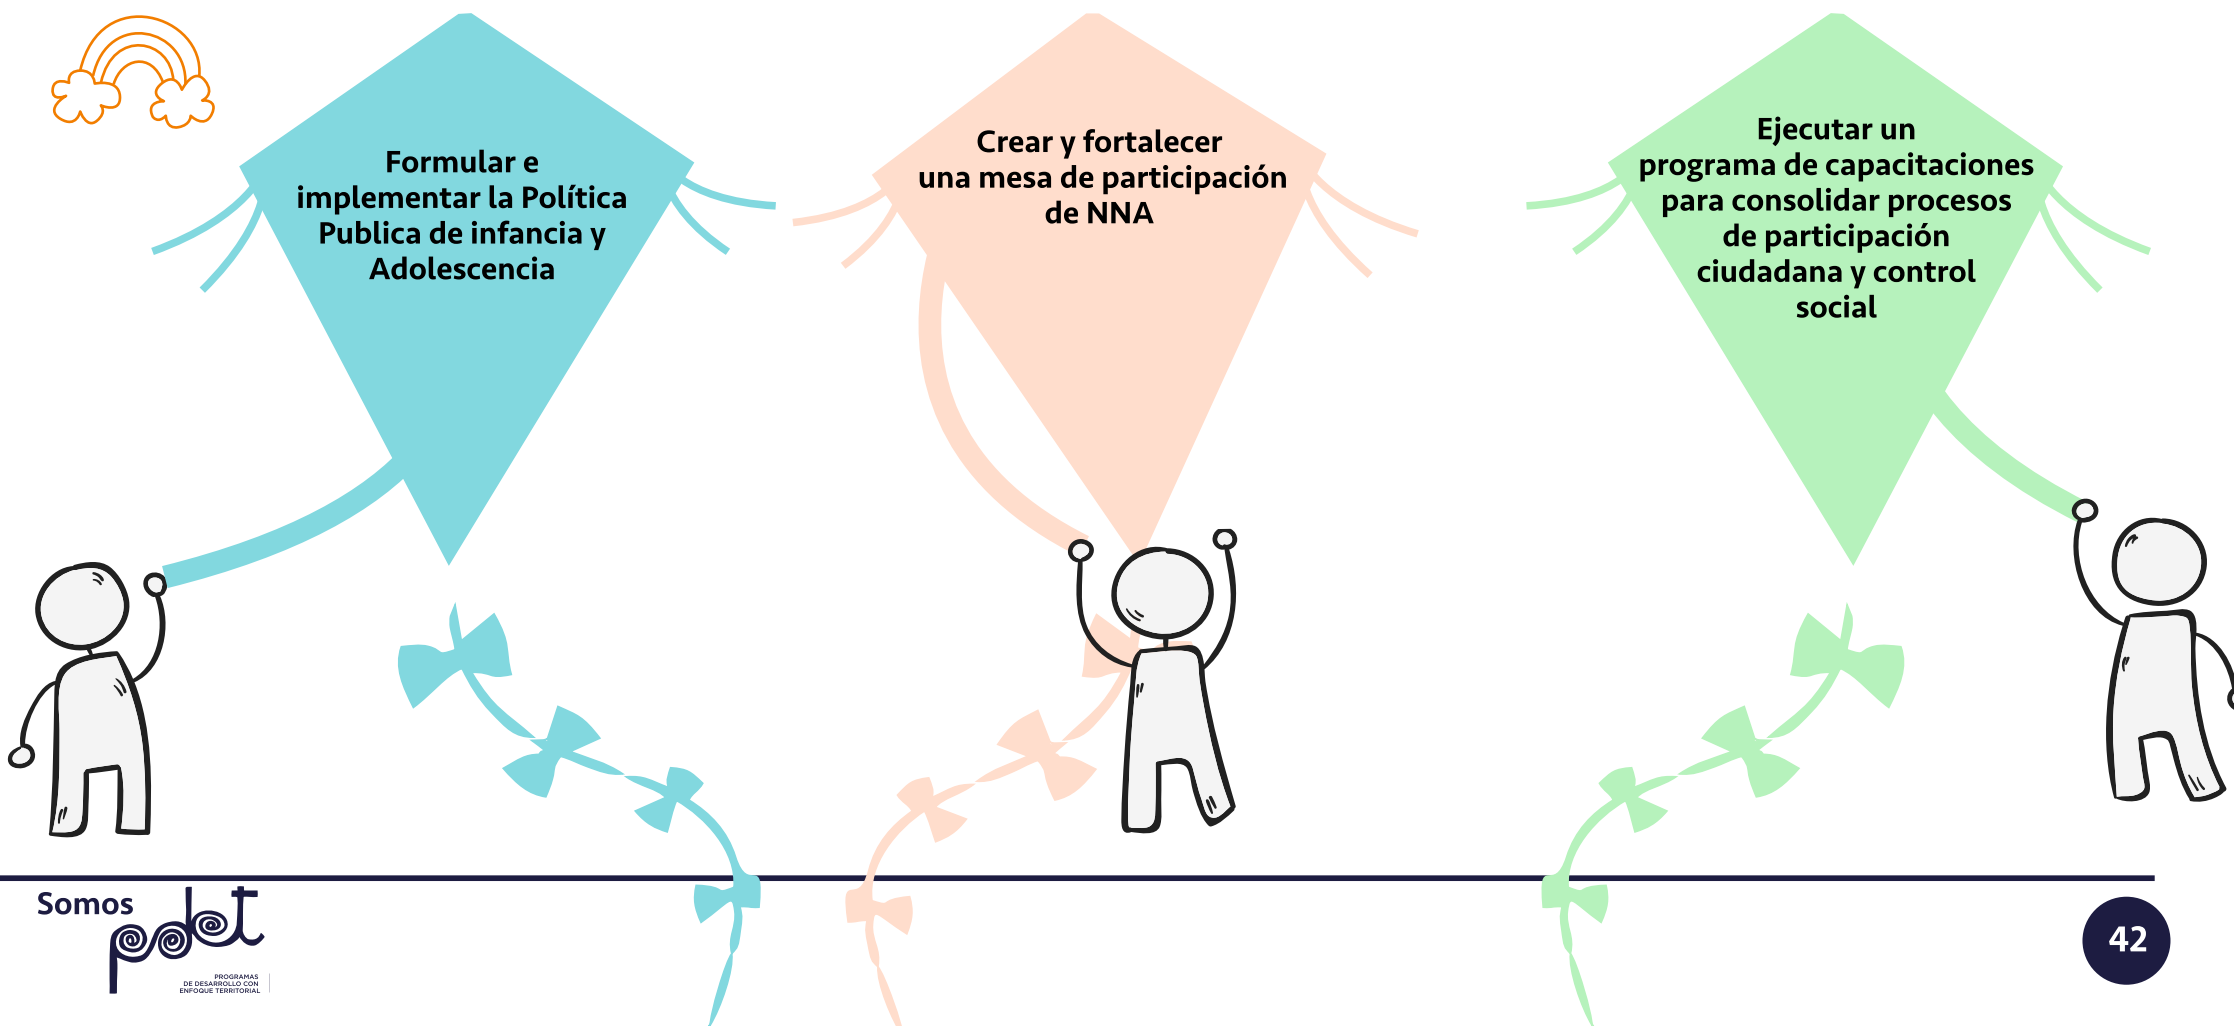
Formular e implementar la Política Publica de infancia y Adolescencia

Crear y fortalecer una mesa de participación de NNA

Ejecutar un programa de capacitaciones para consolidar procesos de participación ciudadana y control social

Somos pdet
PROGRAMAS DE DESARROLLO CON ENFOQUE TERRITORIAL

42